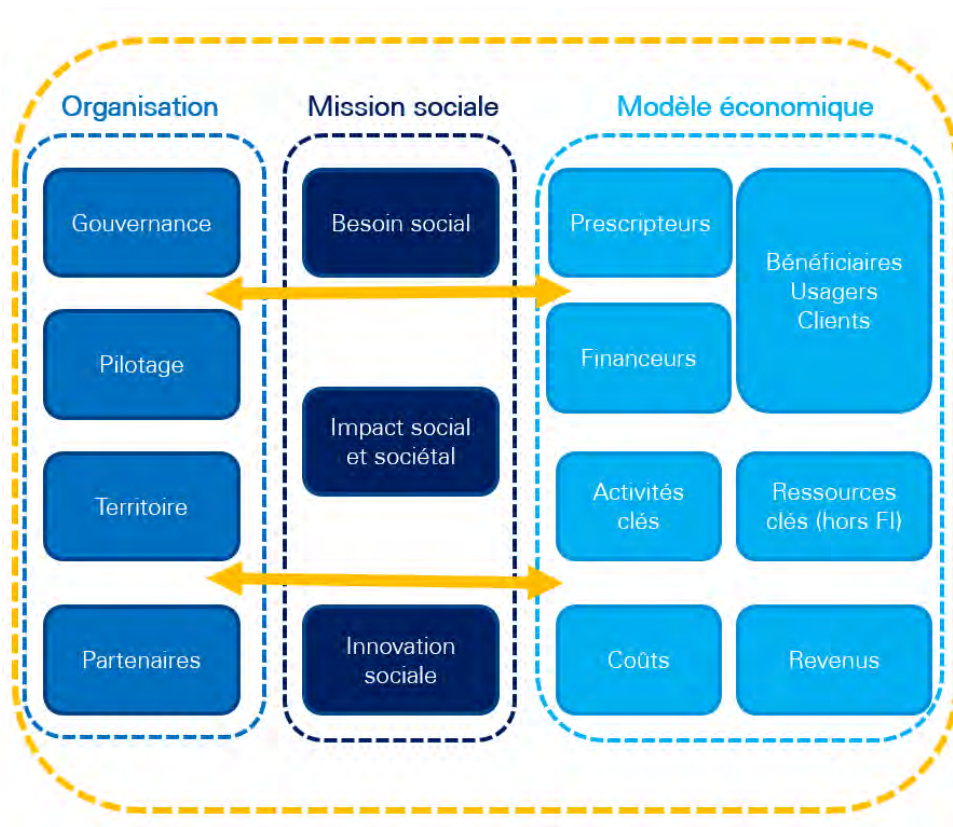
Organisation

Gouvernance

Pilotage

Territoire

Partenaires

Mission sociale

Besoin social

Impact social et sociétal

Innovation sociale

Modèle économique

Prescripteurs

Bénéficiaires Usagers Clients

Financeurs

Activités clés

Ressources clés (hors FI)

Coûts

Revenus